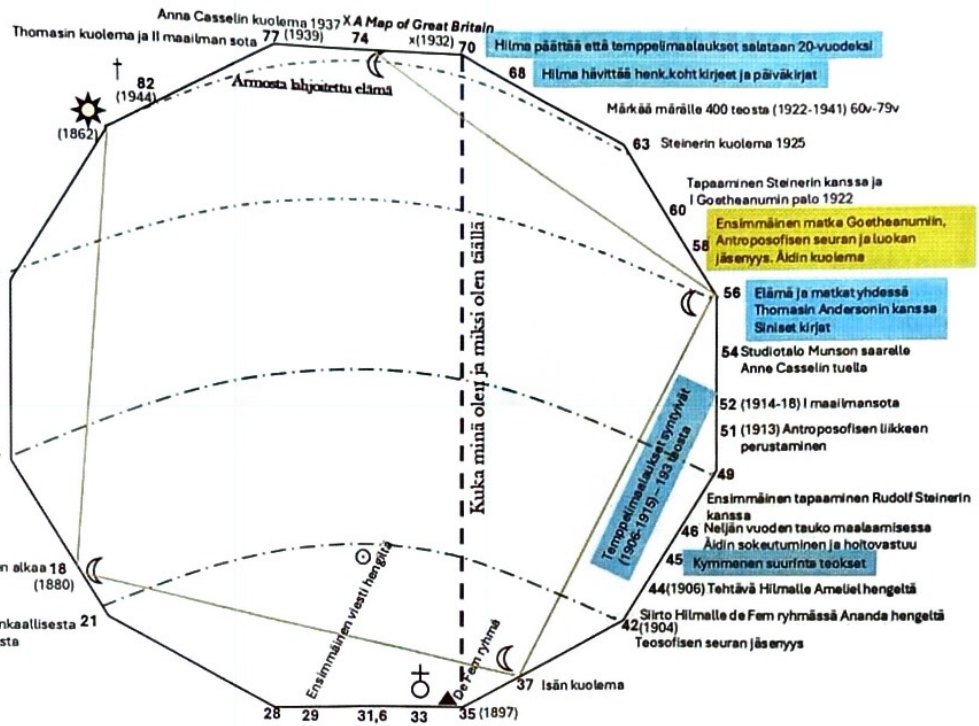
Anna Casselin kuolema 1937 X A Map of Great Britain

Thomasin kuolema ja II maailman sota 77 (1939) 74 x(1932) 70

Hilma päättää että temppelimaalaukset salataan 20-vuodeksi

68 Hilma hävittää henk.koht kirjeet ja päiväkirjat

Märkää märälle 400 teosta (1922-1941) 60v-79v

† 82 (1944)

Armosta lahjoitettu elämä

(1862)

63 Steinerin kuolema 1925

Tapaaminen Steinerin kanssa ja I Goetheanumin palo 1922

60

58 Ensimmäinen matka Goetheanumiin, Antroposofisen seuran ja luokan jäsenyys. Äidin kuolema

56 Elämä ja matkat yhdessä Thomasin Andersonin kanssa Siniset kirjat

54 Studiotalo Munson saarelle Anne Casselin tuella

Kuka minä olen ja miksi olen täällä

Temppelimaalaukset syntyvät (1906-1915) 193 teosta

52 (1914-18) I maailmansota

51 (1913) Antroposofisen liikkeen perustaminen

49

Ensimmäinen tapaaminen Rudolf Steinerin kanssa

46 Neljän vuoden tauko maalaamisessa Äidin sokeutuminen ja hoitovastuu

45 Kymmenen suurinta teokset

44(1906) Tehtävä Hilmalle Amelielhengeltä

Siirto Hilmalle de Fem ryhmässä Ananda hengeltä

42 (1904)

Teosofisen seuran jäsenyys

an alkaa 18 (1880)

Ensimmäinen viesti hengeltä

nkaallisesta 21 sta

De Fem ryhmä

37 Isän kuolema

28 29 31,6 33 35 (1897)